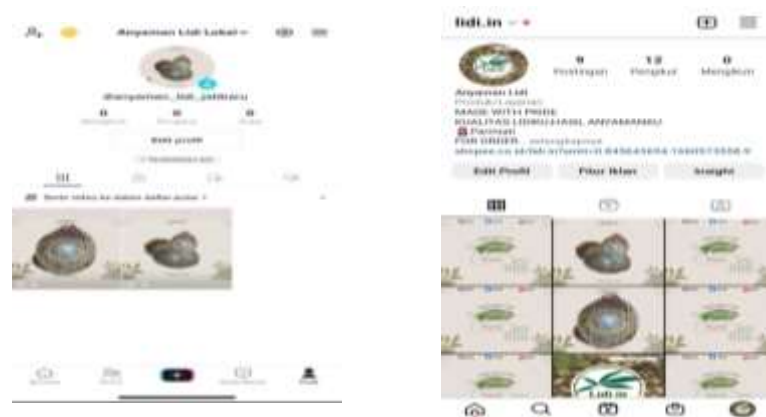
Anyaman Lidi Lokal

@anyaman_lidi_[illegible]

0
0
0

Edit profil

lidi.in

9
Postingan

12
Pengikut

0
Mengikuti

Anyaman Lidi
Produk/Layanan
MADE WITH PRIDE
KUALITAS LIDIKU HASIL ANYAMANKU
Parimatt
FOR ORDER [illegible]
shopee.co.id/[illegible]

Edit Profil
Fitur Iklan
Insight

Lidi.in